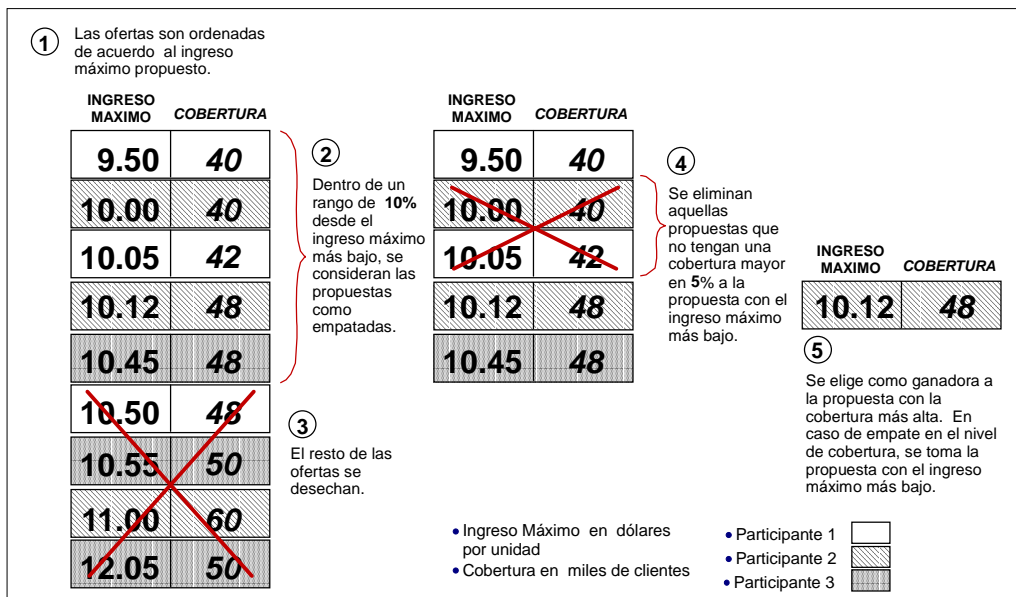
① Las ofertas son ordenadas de acuerdo al ingreso máximo propuesto.

| INGRESO MAXIMO | COBERTURA |
|---|---|
| 9.50 | 40 |
| 10.00 | 40 |
| 10.05 | 42 |
| 10.12 | 48 |
| 10.45 | 48 |
| 10.50 | 48 |
| 10.55 | 50 |
| 11.00 | 60 |
| 12.05 | 50 |

② Dentro de un rango de **10%** desde el ingreso máximo más bajo, se consideran las propuestas como empatadas.

③ El resto de las ofertas se desechan.

| INGRESO MAXIMO | COBERTURA |
|---|---|
| 9.50 | 40 |
| 10.00 | 40 |
| 10.05 | 42 |
| 10.12 | 48 |
| 10.45 | 48 |

④ Se eliminan aquellas propuestas que no tengan una cobertura mayor en **5**% a la propuesta con el ingreso máximo más bajo.

| INGRESO MAXIMO | COBERTURA |
|---|---|
| 10.12 | 48 |

⑤ Se elige como ganadora a la propuesta con la cobertura más alta. En caso de empate en el nivel de cobertura, se toma la propuesta con el ingreso máximo más bajo.

• Ingreso Máximo en dólares por unidad
• Cobertura en miles de clientes

• Participante 1
• Participante 2
• Participante 3